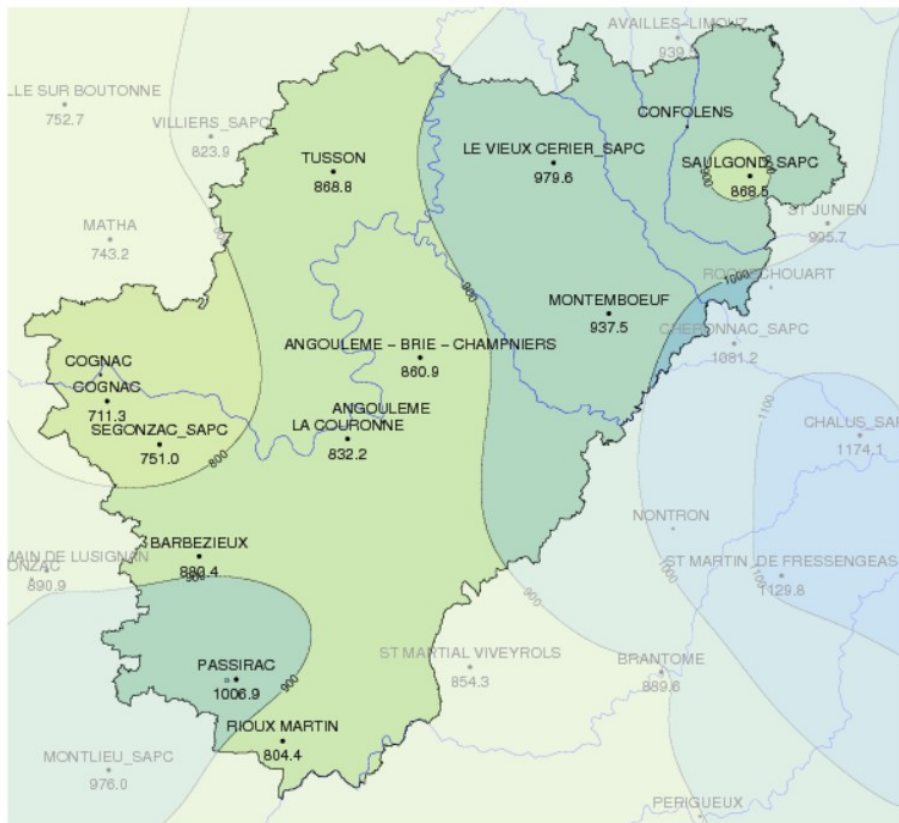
AVAILLES-LIMOUZ
939.
LLE SUR BOUTONNE
752.7
VILLIERS_SAPC
823.9
CONFOLENS
TUSSON
868.8
LE VIEUX CERIER_SAPC
979.6
SAULGOND_SAPC
868.5
900
ST JUNIEN
995.7
MATHA
743.2
ROCHECHOUART
1000
MONTEMBOEUF
937.5
900
CHERONNAC_SAPC
1081.2
COGNAC
ANGOULEME - BRIE - CHAMPNIERS
860.9
COGNAC
711.3
ANGOULEME
LA COURONNE
832.2
SEGONZAC_SAPC
751.0
800
1100
CHALUS_SAP
1174.1
NONTRON
MAIN DE LUSIGNAN
ONZAC
890.9
BARBEZIEUX
880.4
900
ST MARTIN DE FRESSENGEAS
1129.8
1000
1000
900
ST MARTIAL VIVEYROLS
854.3
BRANTOME
889.6
PASSIRAC
1006.9
900
RIOUX MARTIN
804.4
MONTLIEU_SAPC
976.0
PERIGUEUX